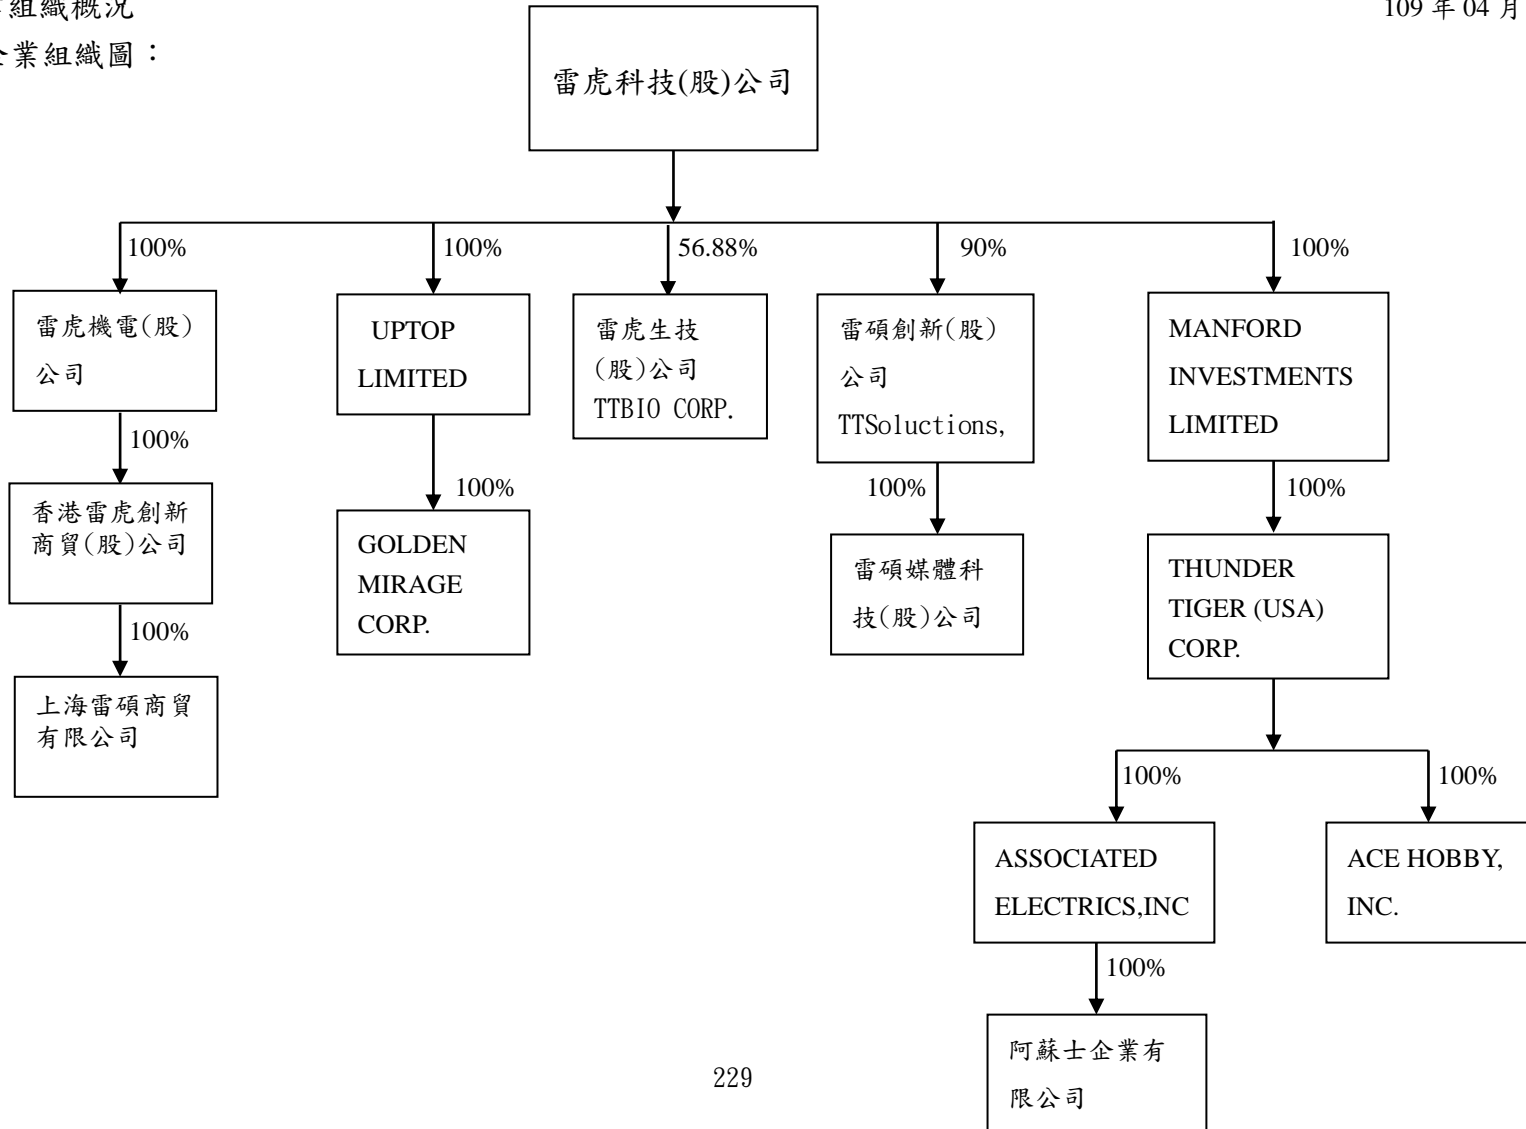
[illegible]組織概況
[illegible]企業組織圖：

109 年 04 月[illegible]

雷虎科技(股)公司

100%
雷虎機電(股)公司
100%
香港雷虎創新商貿(股)公司
100%
上海雷碩商貿有限公司

100%
UPTOP LIMITED
100%
GOLDEN MIRAGE CORP.

56.88%
雷虎生技(股)公司
TTBIO CORP.

90%
雷碩創新(股)公司
TTSoluctions,
100%
雷碩媒體科技(股)公司

100%
MANFORD INVESTMENTS LIMITED
100%
THUNDER TIGER (USA) CORP.
100%
ASSOCIATED ELECTRICS,INC
100%
阿蘇士企業有限公司
100%
ACE HOBBY, INC.

229